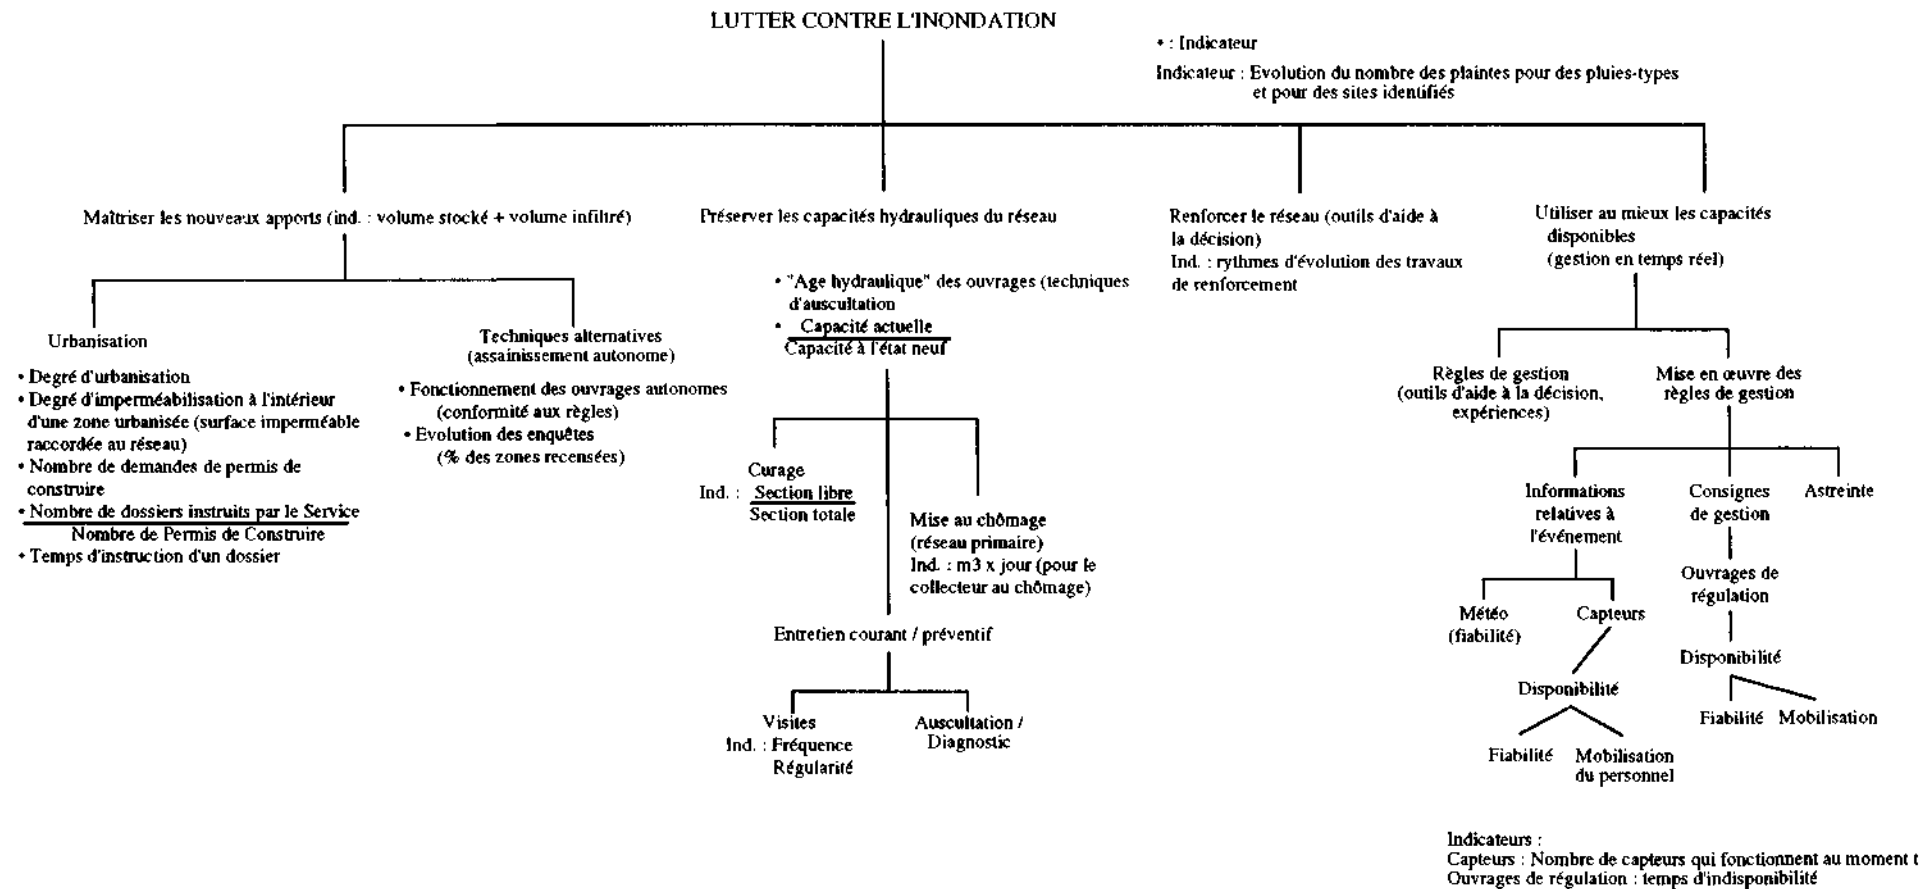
LUTTER CONTRE L'INONDATION

• : Indicateur

Indicateur : Evolution du nombre des plaintes pour des pluies-types et pour des sites identifiés

Maîtriser les nouveaux apports (ind. : volume stocké + volume infiltré)

Urbanisation

• Degré d'urbanisation
• Degré d'imperméabilisation à l'intérieur d'une zone urbanisée (surface imperméable raccordée au réseau)
• Nombre de demandes de permis de construire
• $\frac{\text{Nombre de dossiers instruits par le Service}}{\text{Nombre de Permis de Construire}}$
• Temps d'instruction d'un dossier

Techniques alternatives (assainissement autonome)

• Fonctionnement des ouvrages autonomes (conformité aux règles)
• Evolution des enquêtes (% des zones recensées)

Préserver les capacités hydrauliques du réseau

• "Age hydraulique" des ouvrages (techniques d'auscultation
• $\frac{\text{Capacité actuelle}}{\text{Capacité à l'état neuf}}$

Curage
Ind. : $\frac{\text{Section libre}}{\text{Section totale}}$

Mise au chômage (réseau primaire)
Ind. : m3 x jour (pour le collecteur au chômage)

Entretien courant / préventif

Visites
Ind. : Fréquence
Régularité

Auscultation / Diagnostic

Renforcer le réseau (outils d'aide à la décision)
Ind. : rythmes d'évolution des travaux de renforcement

Utiliser au mieux les capacités disponibles (gestion en temps réel)

Règles de gestion (outils d'aide à la décision, expériences)

Mise en œuvre des règles de gestion

Informations relatives à l'événement

Météo (fiabilité)

Capteurs

Disponibilité

Fiabilité

Mobilisation du personnel

Consignes de gestion

Ouvrages de régulation

Disponibilité

Fiabilité

Mobilisation

Astreinte

Indicateurs :
Capteurs : Nombre de capteurs qui fonctionnent au moment t
Ouvrages de régulation : temps d'indisponibilité